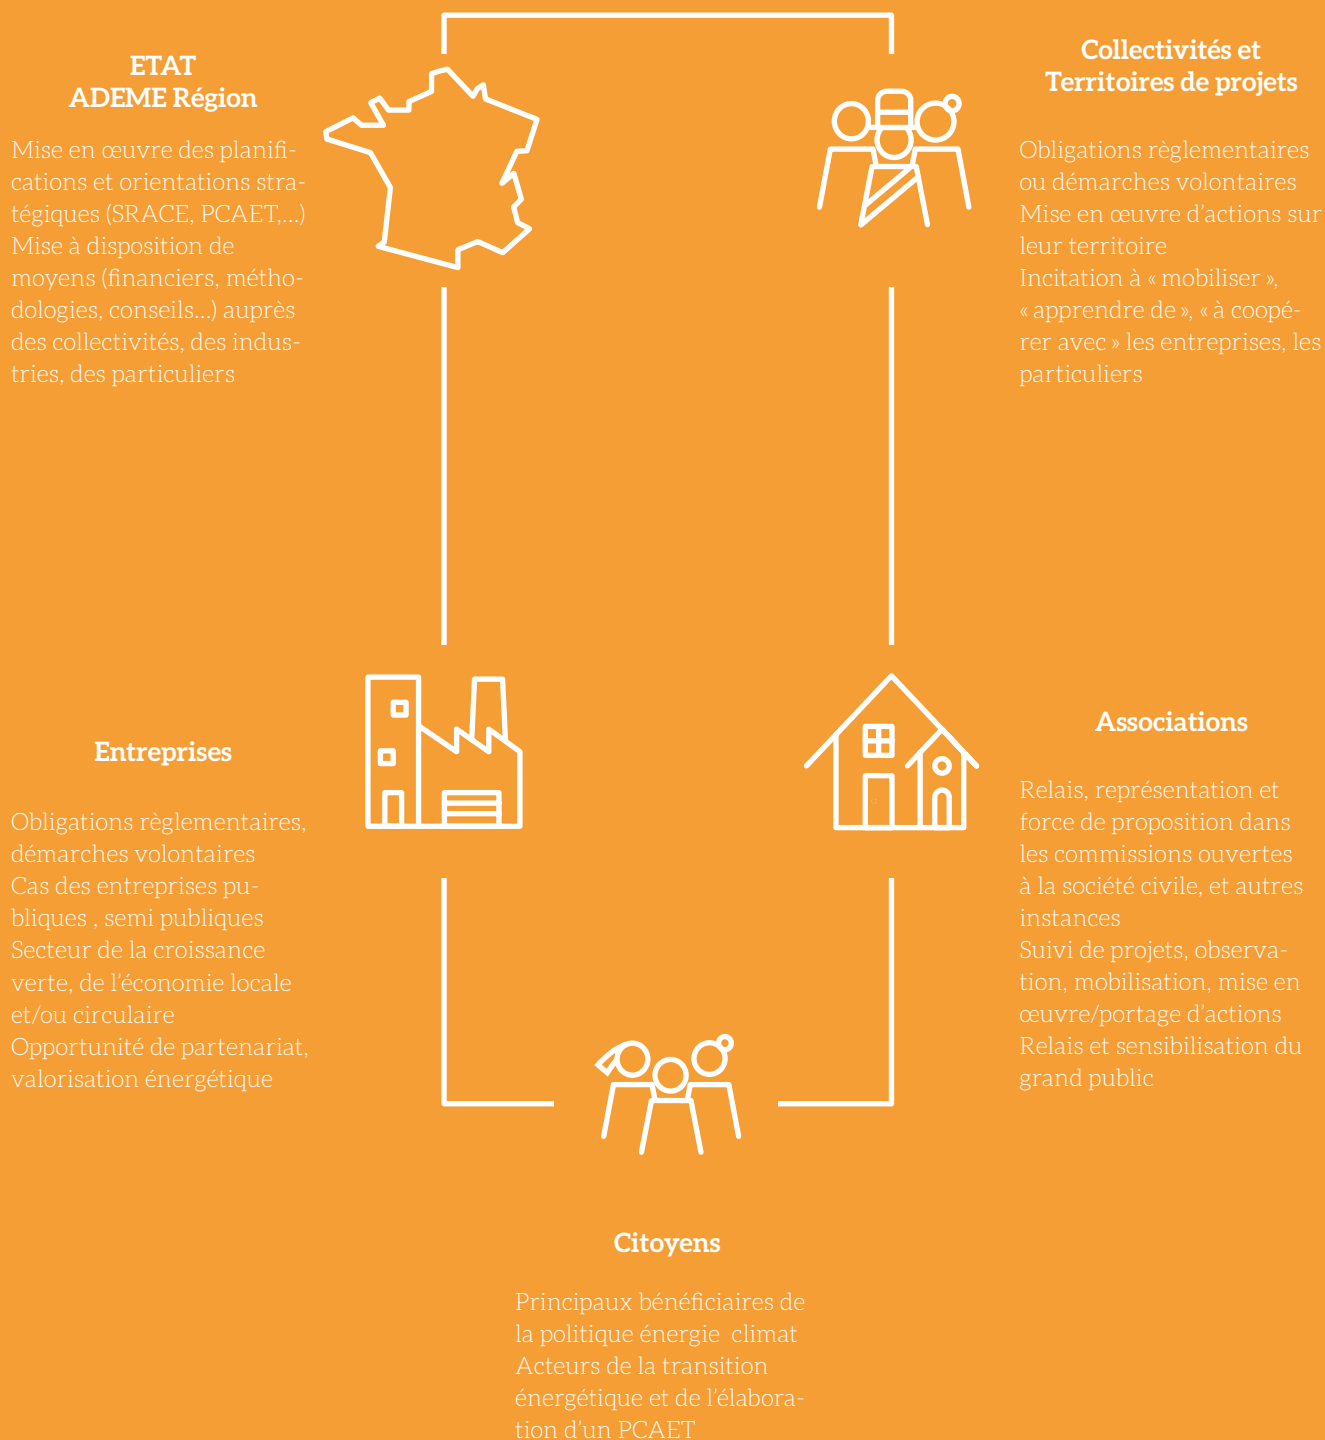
ETAT
ADEME Région

Mise en œuvre des planifications et orientations stratégiques (SRACE, PCAET,...)
Mise à disposition de moyens (financiers, méthodologies, conseils...) auprès des collectivités, des industries, des particuliers

Collectivités et Territoires de projets

Obligations règlementaires ou démarches volontaires
Mise en œuvre d'actions sur leur territoire
Incitation à « mobiliser », « apprendre de », « à coopérer avec » les entreprises, les particuliers

Entreprises

Obligations règlementaires, démarches volontaires
Cas des entreprises publiques , semi publiques
Secteur de la croissance verte, de l'économie locale et/ou circulaire
Opportunité de partenariat, valorisation énergétique

Associations

Relais, représentation et force de proposition dans les commissions ouvertes à la société civile, et autres instances
Suivi de projets, observation, mobilisation, mise en œuvre/portage d'actions
Relais et sensibilisation du grand public

Citoyens

Principaux bénéficiaires de la politique énergie climat
Acteurs de la transition énergétique et de l'élaboration d'un PCAET